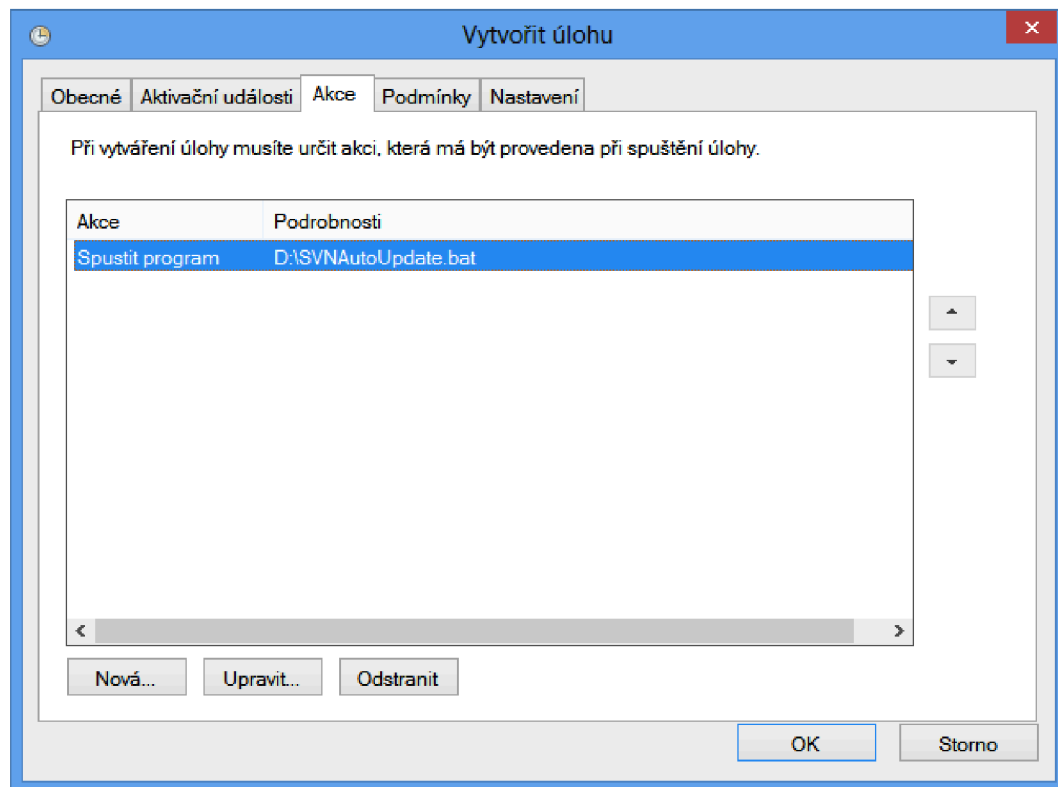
Vytvořit úlohu

Obecné | Aktivační události | Akce | Podmínky | Nastavení

Při vytváření úlohy musíte určit akci, která má být provedena při spuštění úlohy.

| Akce | Podrobnosti |
|---|---|
| Spustit program | D:\SVNAutoUpdate.bat |

Nová... Upravit... Odstranit

OK Storno